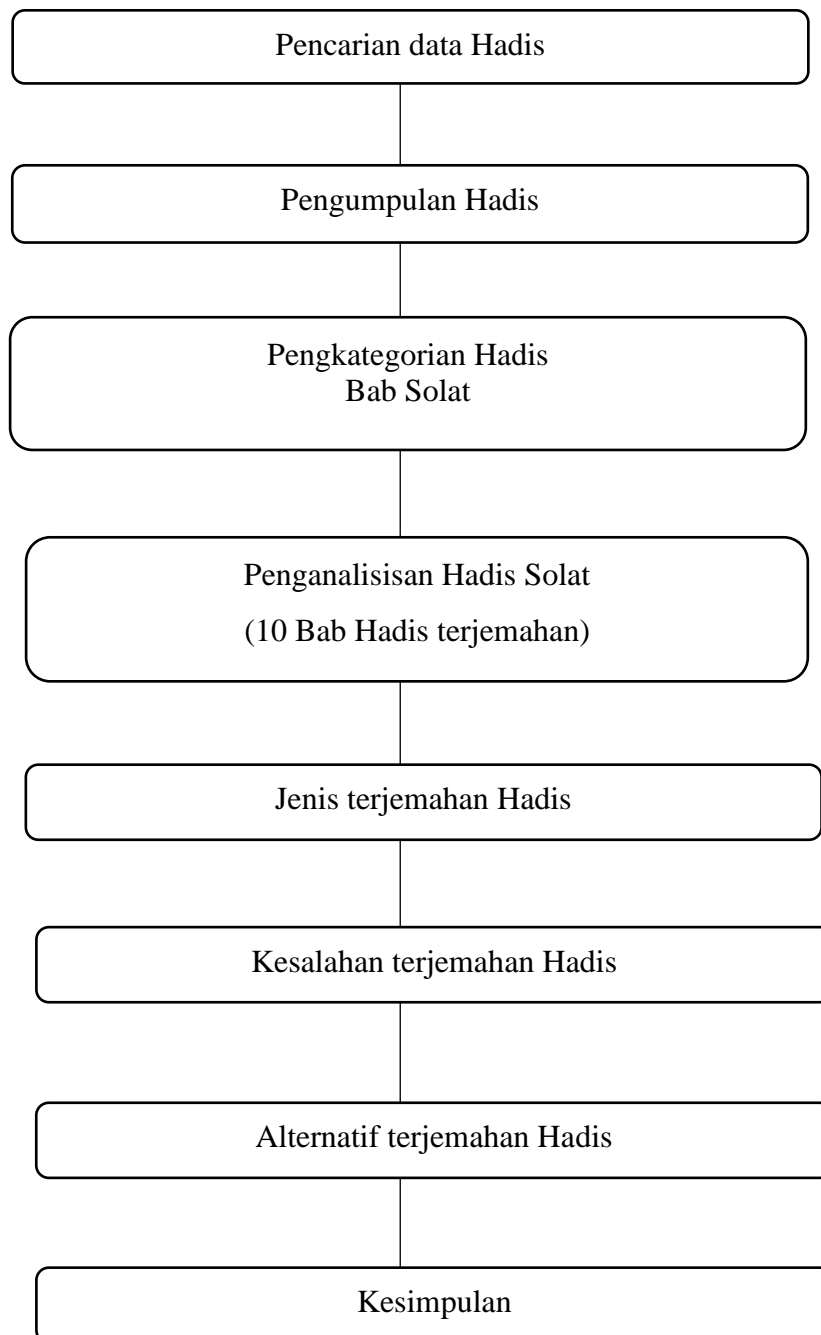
Pencarian data Hadis

Pengumpulan Hadis

Pengkategorian Hadis
Bab Solat

Penganalisisan Hadis Solat
(10 Bab Hadis terjemahan)

Jenis terjemahan Hadis

Kesalahan terjemahan Hadis

Alternatif terjemahan Hadis

Kesimpulan